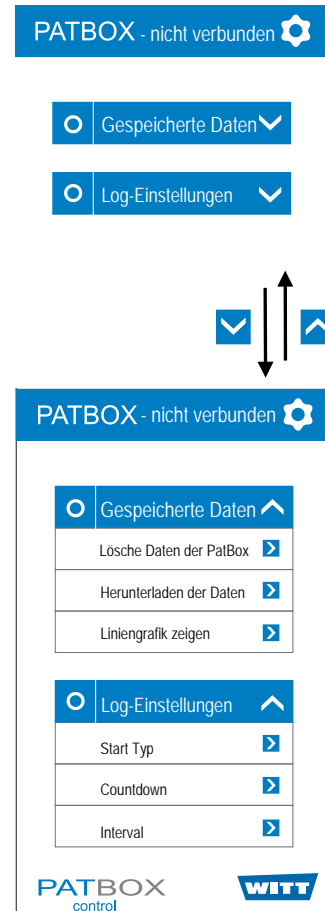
PATBOX - nicht verbunden

Gespeicherte Daten

Log-Einstellungen

PATBOX - nicht verbunden

Gespeicherte Daten

Lösche Daten der PatBox

Herunterladen der Daten

Liniengrafik zeigen

Log-Einstellungen

Start Typ

Countdown

Interval

PATBOX control

WITT